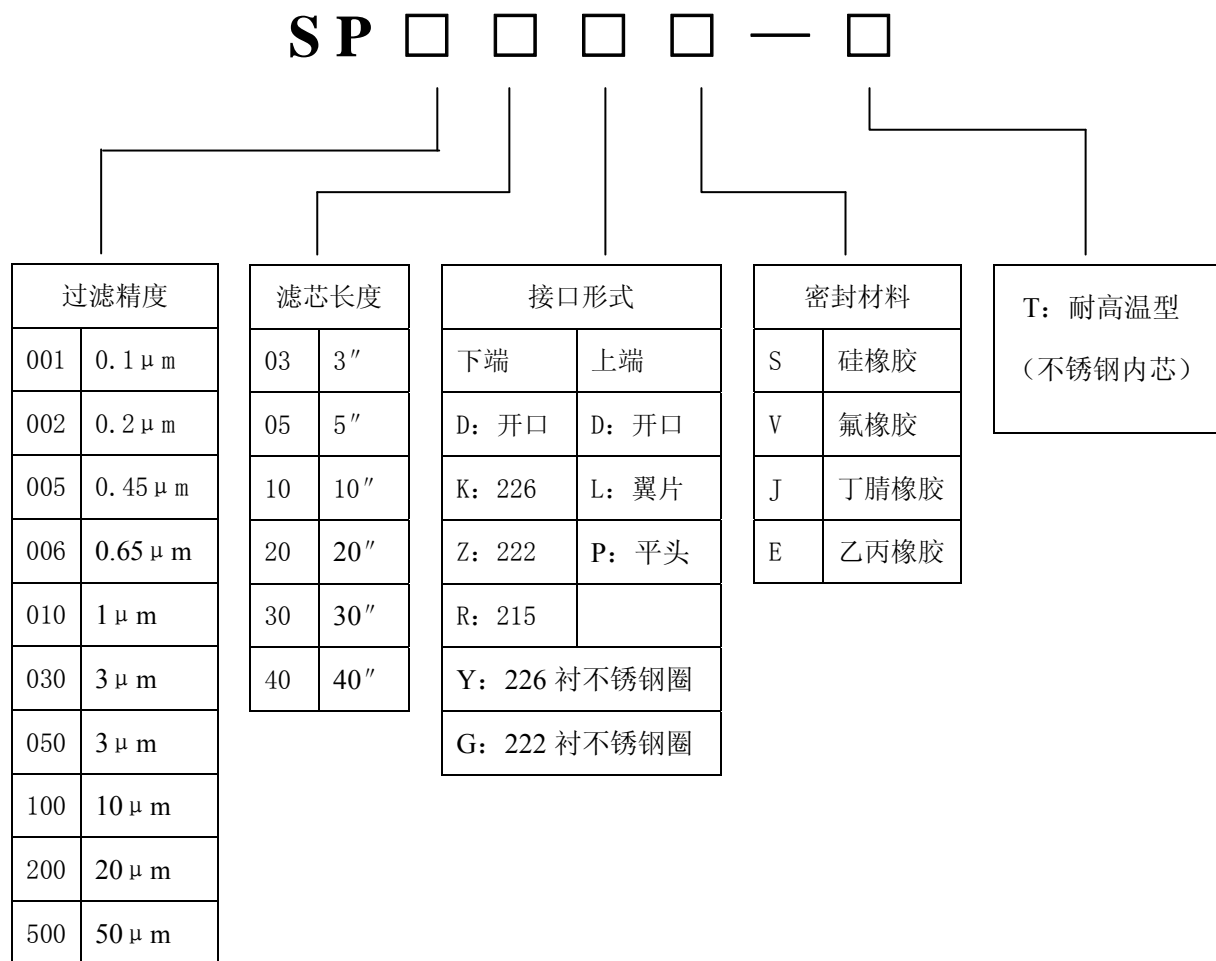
SP □ □ □ □ — □

| 过滤精度 | |
|---|---|
| 001 | 0.1μm |
| 002 | 0.2μm |
| 005 | 0.45μm |
| 006 | 0.65μm |
| 010 | 1μm |
| 030 | 3μm |
| 050 | 3μm |
| 100 | 10μm |
| 200 | 20μm |
| 500 | 50μm |

| 滤芯长度 | |
|---|---|
| 03 | 3″ |
| 05 | 5″ |
| 10 | 10″ |
| 20 | 20″ |
| 30 | 30″ |
| 40 | 40″ |

| 接口形式 | |
|---|---|
| 下端 | 上端 |
| D：开口 | D：开口 |
| K：226 | L：翼片 |
| Z：222 | P：平头 |
| R：215 | |
| Y：226 衬不锈钢圈 | |
| G：222 衬不锈钢圈 | |

| 密封材料 | |
|---|---|
| S | 硅橡胶 |
| V | 氟橡胶 |
| J | 丁腈橡胶 |
| E | 乙丙橡胶 |

T：耐高温型
（不锈钢内芯）